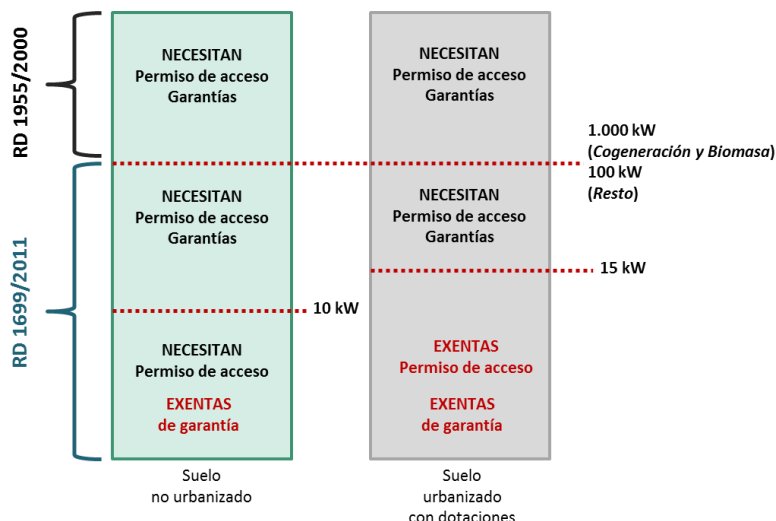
RD 1955/2000

RD 1699/2011

NECESITAN
Permiso de acceso
Garantías

NECESITAN
Permiso de acceso
Garantías

10 kW

NECESITAN
Permiso de acceso

EXENTAS
de garantía

Suelo
no urbanizado

NECESITAN
Permiso de acceso
Garantías

NECESITAN
Permiso de acceso
Garantías

15 kW

EXENTAS
Permiso de acceso

EXENTAS
de garantía

Suelo
urbanizado
con dotaciones

1.000 kW
(*Cogeneración y Biomasa*)
100 kW
(*Resto*)